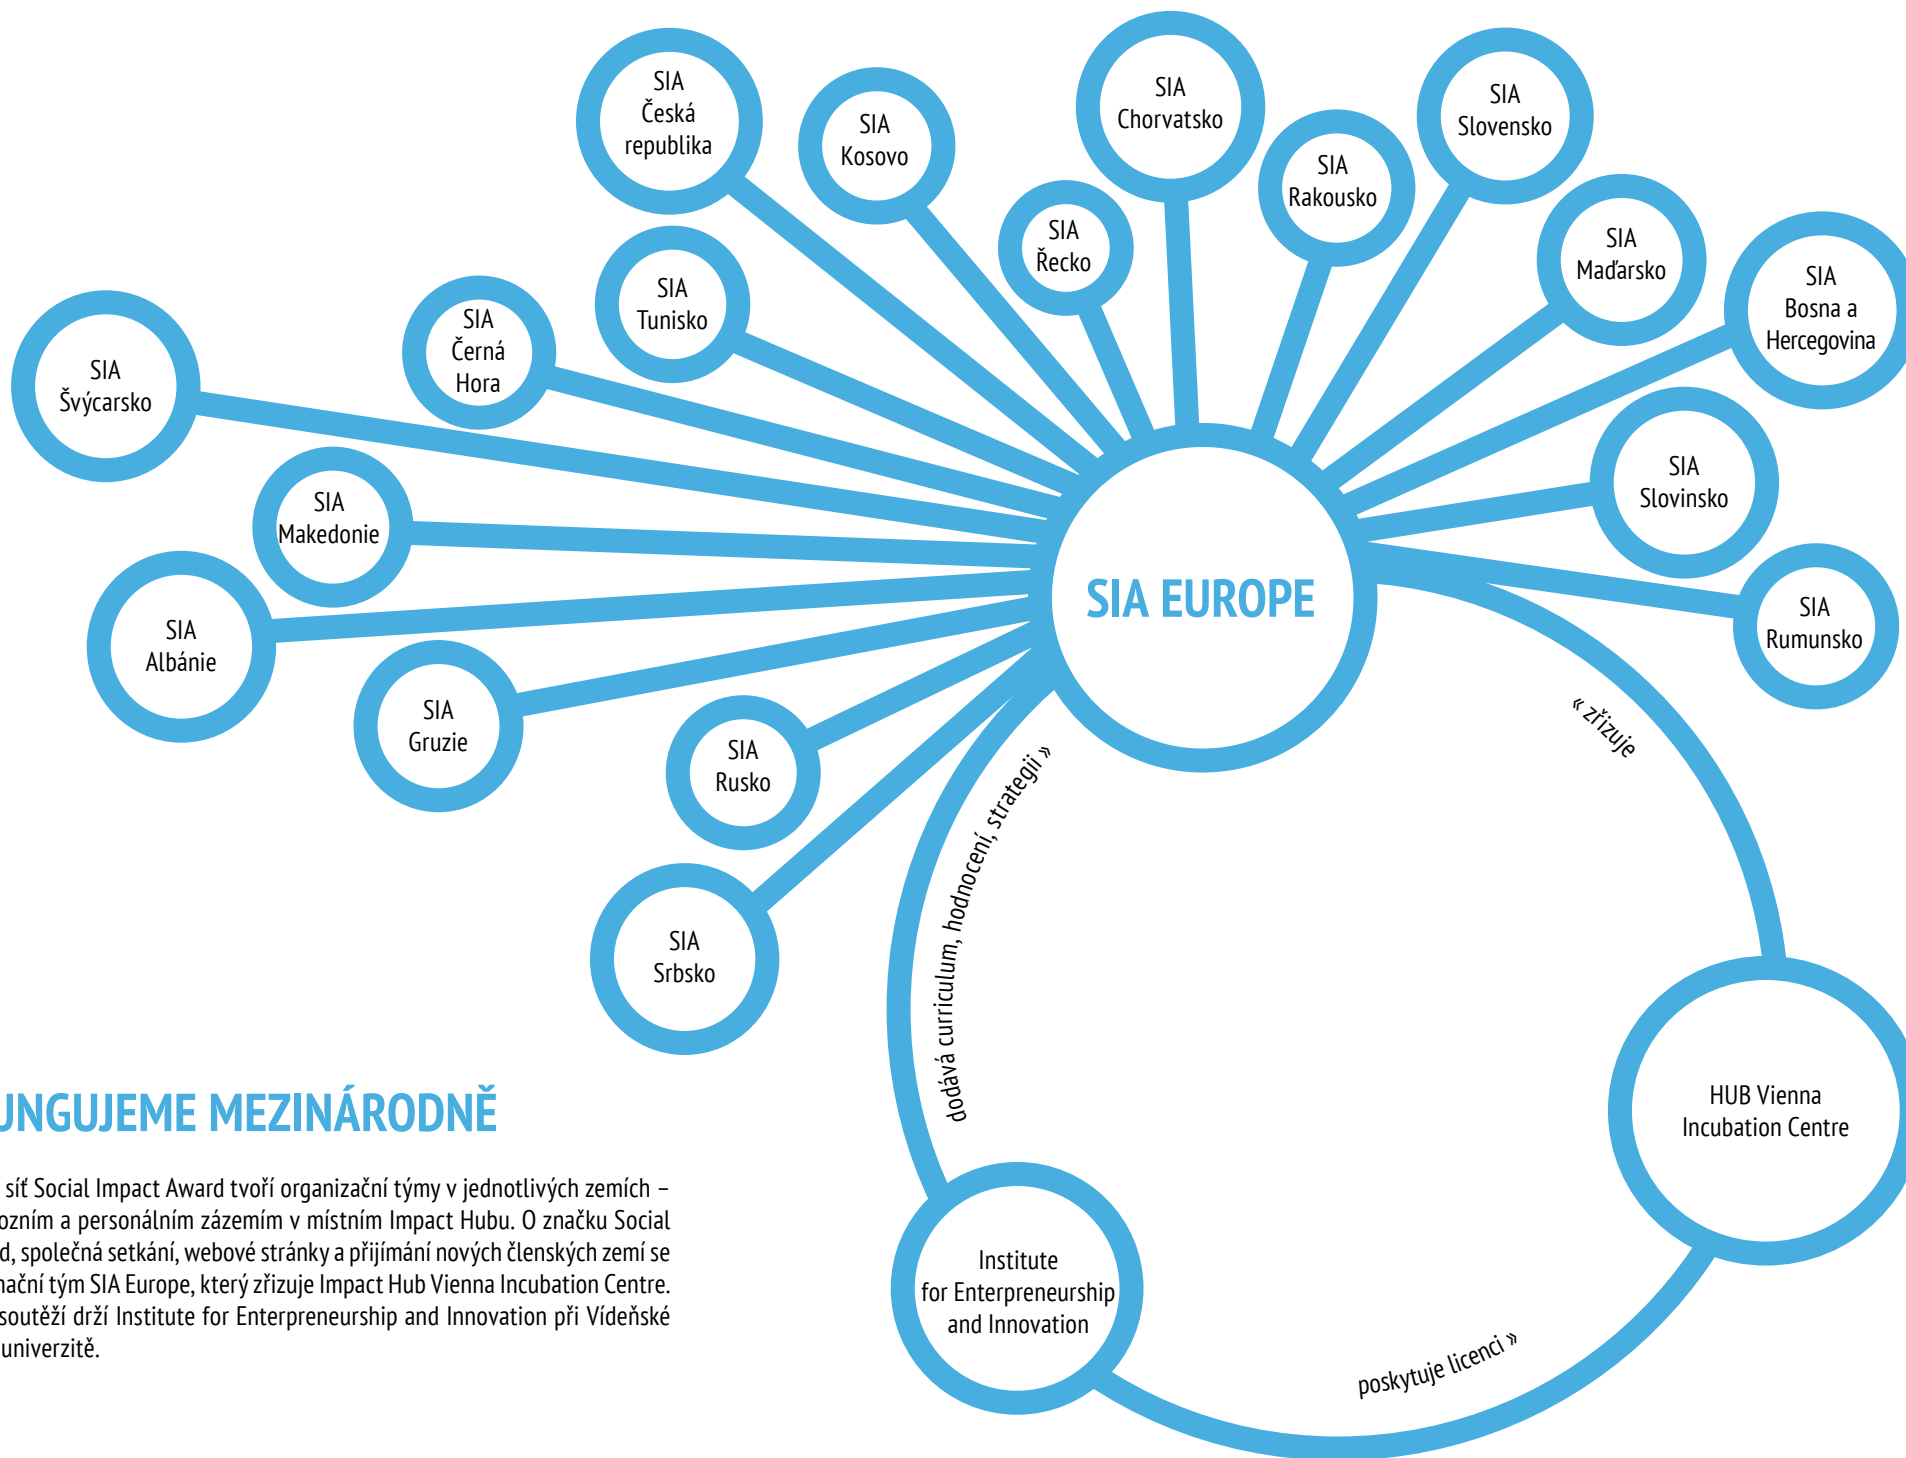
SIA Česká republika

SIA Kosovo

SIA Chorvatsko

SIA Řecko

SIA Rakousko

SIA Slovensko

SIA Maďarsko

SIA Bosna a Hercegovina

SIA Tunisko

SIA Černá Hora

SIA Švýcarsko

SIA Makedonie

SIA Albánie

SIA Gruzie

SIA Rusko

SIA Srbsko

SIA Slovinsko

SIA Rumunsko

SIA EUROPE

« zřizuje

dodává curriculum, hodnocení, strategii »

HUB Vienna Incubation Centre

Institute for Enterpreneurship and Innovation

poskytuje licenci »

UNGUJEME MEZINÁRODNĚ

síť Social Impact Award tvoří organizační týmy v jednotlivých zemích – ozním a personálním zázemím v místním Impact Hubu. O značku Social d, společná setkání, webové stránky a přijímání nových členských zemí se nační tým SIA Europe, který zřizuje Impact Hub Vienna Incubation Centre. soutěží drží Institute for Enterpreneurship and Innovation při Vídeňské univerzitě.